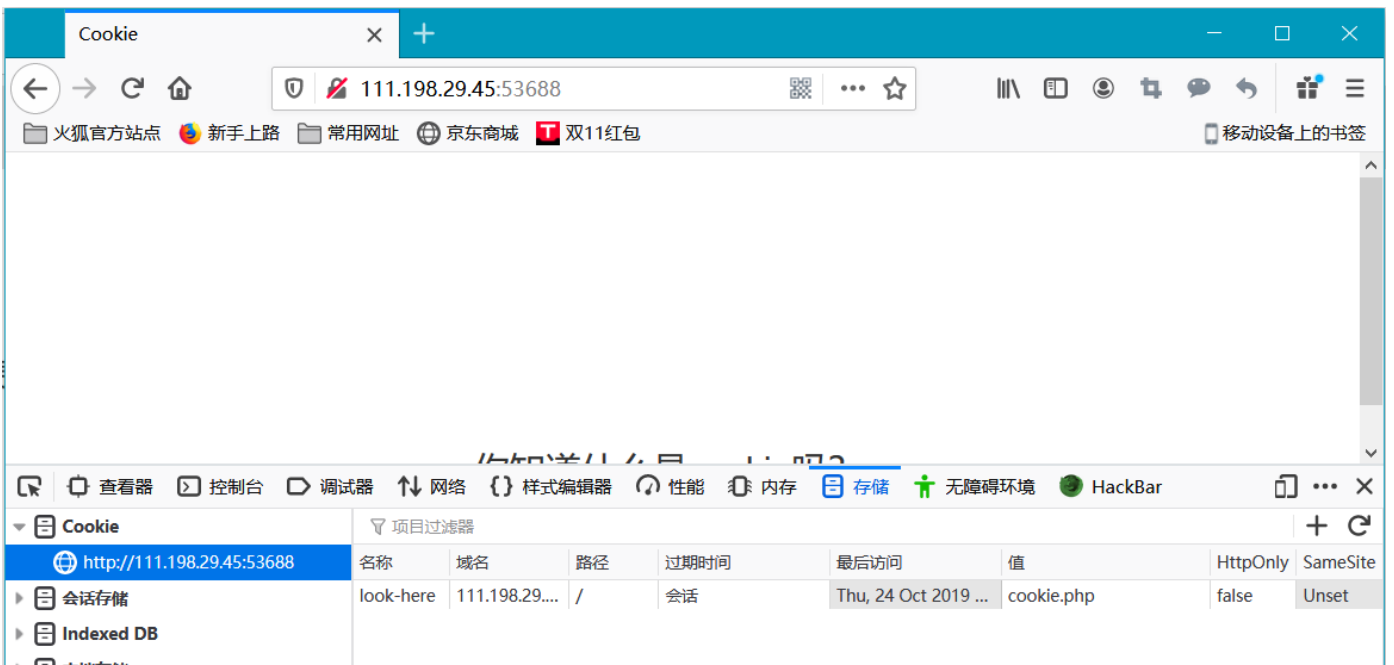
Cookie

111.198.29.45:53688

火狐官方站点 新手上路 常用网址 京东商城 双11红包 移动设备上的书签

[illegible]

查看器 控制台 调试器 网络 样式编辑器 性能 内存 存储 无障碍环境 HackBar

Cookie
http://111.198.29.45:53688
会话存储
Indexed DB

项目过滤器

| 名称 | 域名 | 路径 | 过期时间 | 最后访问 | 值 | HttpOnly | SameSite |
|---|---|---|---|---|---|---|---|
| look-here | 111.198.29.... | / | 会话 | Thu, 24 Oct 2019 ... | cookie.php | false | Unset |